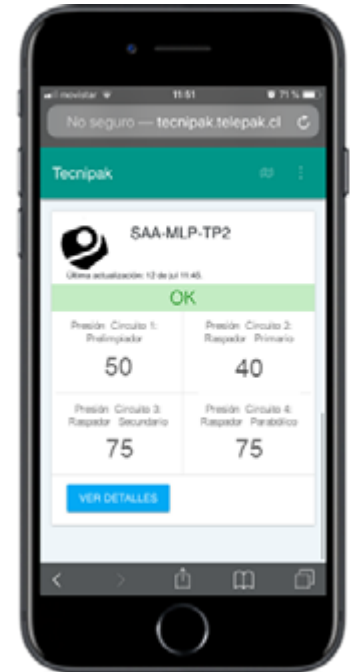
movistar 11:51 71 %

No seguro — tecnipak.telepak.cl

Tecnipak

SAA-MLP-TP2

Última actualización: 12 de jul 11:45

OK

| Presión Circuito 1: Prelimpiador | Presión Circuito 2: Raspador Primario |
|---|---|
| 50 | 40 |
| Presión Circuito 3: Raspador Secundario | Presión Circuito 4: Raspador Parabólico |
| 75 | 75 |

VER DETALLES